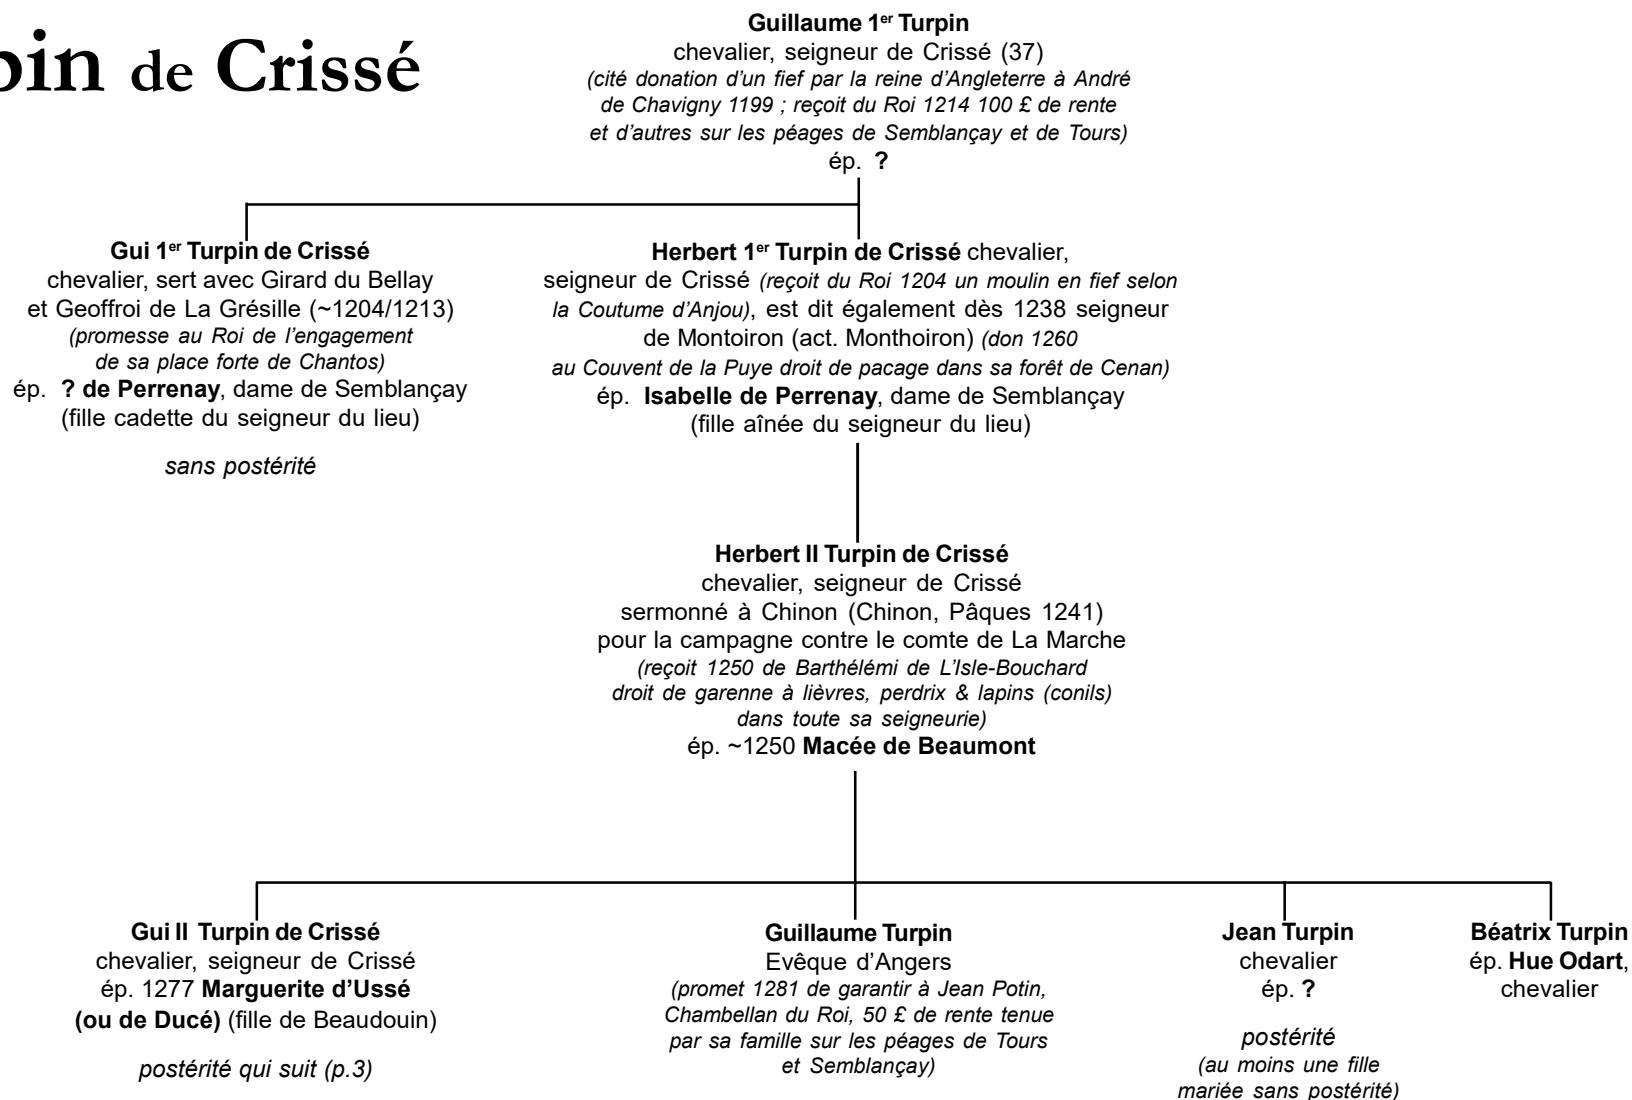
pin de Crissé

**Guillaume 1$^{er}$ Turpin**
chevalier, seigneur de Crissé (37)
*(cité donation d'un fief par la reine d'Angleterre à André de Chavigny 1199 ; reçoit du Roi 1214 100 £ de rente et d'autres sur les péages de Semblançay et de Tours)*
ép. **?**

**Gui 1$^{er}$ Turpin de Crissé**
chevalier, sert avec Girard du Bellay et Geoffroi de La Grésille (~1204/1213)
*(promesse au Roi de l'engagement de sa place forte de Chantos)*
ép. **? de Perrenay**, dame de Semblançay
(fille cadette du seigneur du lieu)

*sans postérité*

**Herbert 1$^{er}$ Turpin de Crissé** chevalier, seigneur de Crissé *(reçoit du Roi 1204 un moulin en fief selon la Coutume d'Anjou)*, est dit également dès 1238 seigneur de Montoiron (act. Monthoiron) *(don 1260 au Couvent de la Puye droit de pacage dans sa forêt de Cenan)*
ép. **Isabelle de Perrenay**, dame de Semblançay
(fille aînée du seigneur du lieu)

**Herbert II Turpin de Crissé**
chevalier, seigneur de Crissé
sermonné à Chinon (Chinon, Pâques 1241)
pour la campagne contre le comte de La Marche
*(reçoit 1250 de Barthélémi de L'Isle-Bouchard droit de garenne à lièvres, perdrix & lapins (conils) dans toute sa seigneurie)*
ép. ~1250 **Macée de Beaumont**

**Gui II Turpin de Crissé**
chevalier, seigneur de Crissé
ép. 1277 **Marguerite d'Ussé (ou de Ducé)** (fille de Beaudouin)

*postérité qui suit (p.3)*

**Guillaume Turpin**
Evêque d'Angers
*(promet 1281 de garantir à Jean Potin, Chambellan du Roi, 50 £ de rente tenue par sa famille sur les péages de Tours et Semblançay)*

**Jean Turpin**
chevalier
ép. **?**

*postérité*
*(au moins une fille mariée sans postérité)*

**Béatrix Turpin**
ép. **Hue Odart**, chevalier